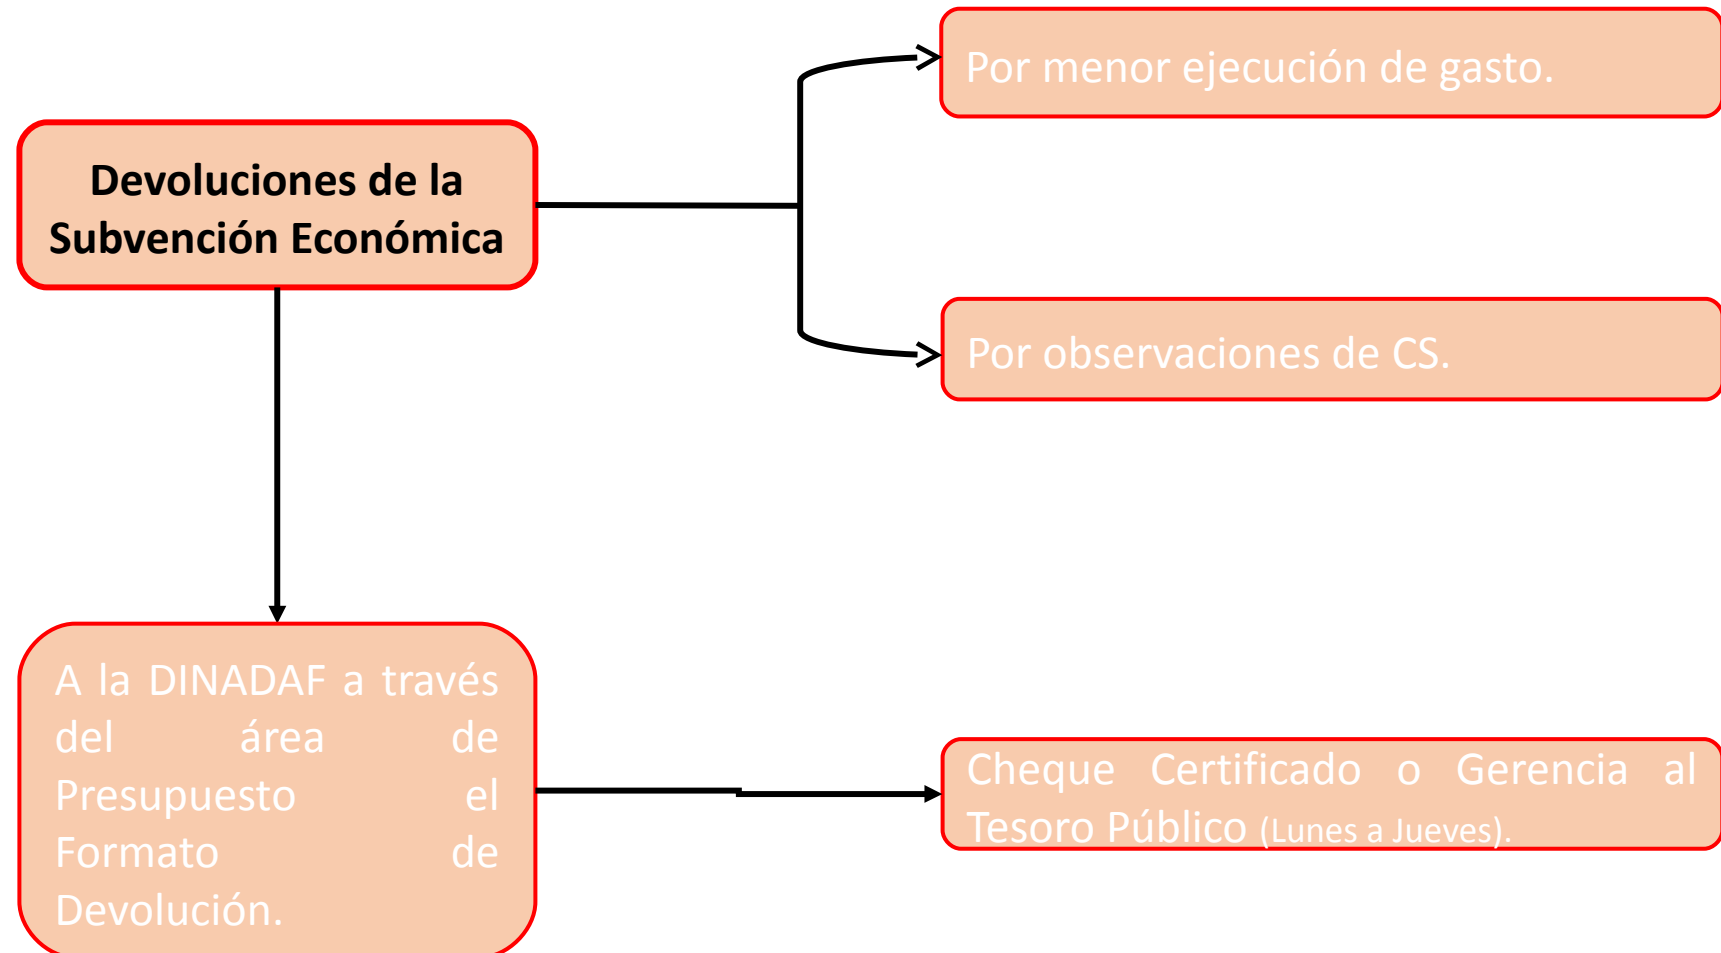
Devoluciones de la Subvención Económica

Por menor ejecución de gasto.

Por observaciones de CS.

A la DINADAF a través del área de Presupuesto el Formato de Devolución.

Cheque Certificado o Gerencia al Tesoro Público (Lunes a Jueves).